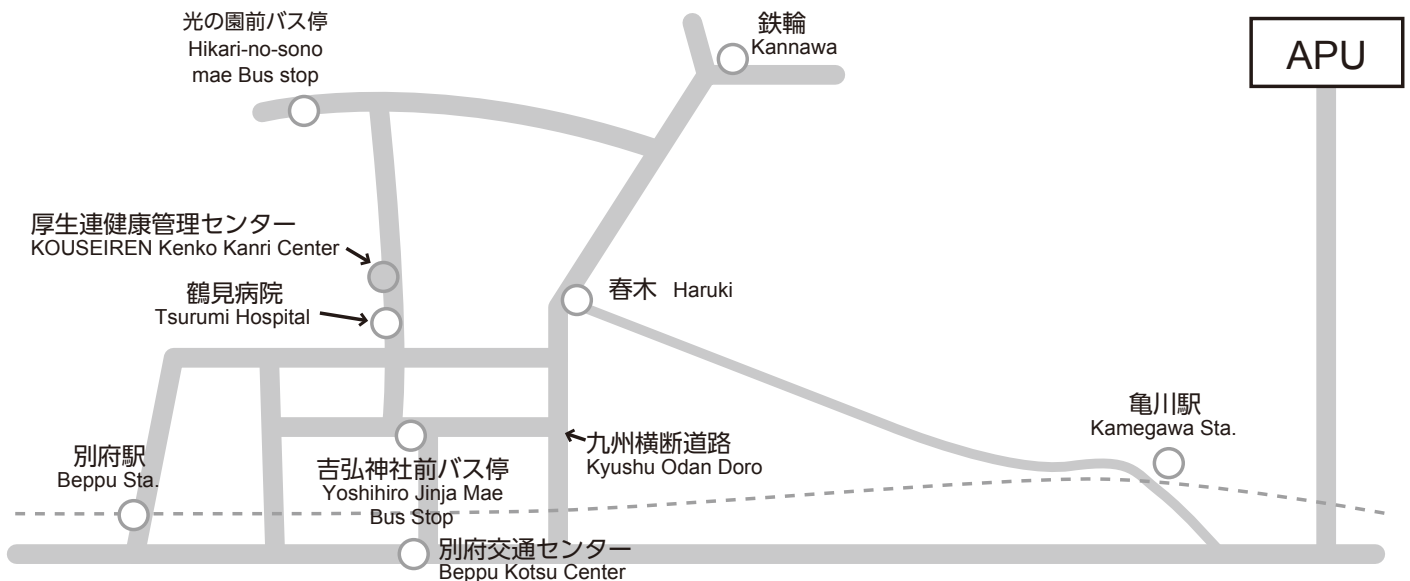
光の園前バス停
Hikari-no-sono mae Bus stop

鉄輪
Kannawa

APU

厚生連健康管理センター
KOUSEIREN Kenko Kanri Center

鶴見病院
Tsurumi Hospital

春木 Haruki

亀川駅
Kamegawa Sta.

別府駅
Beppu Sta.

九州横断道路
Kyushu Odan Doro

吉弘神社前バス停
Yoshihiro Jinja Mae Bus Stop

別府交通センター
Beppu Kotsu Center